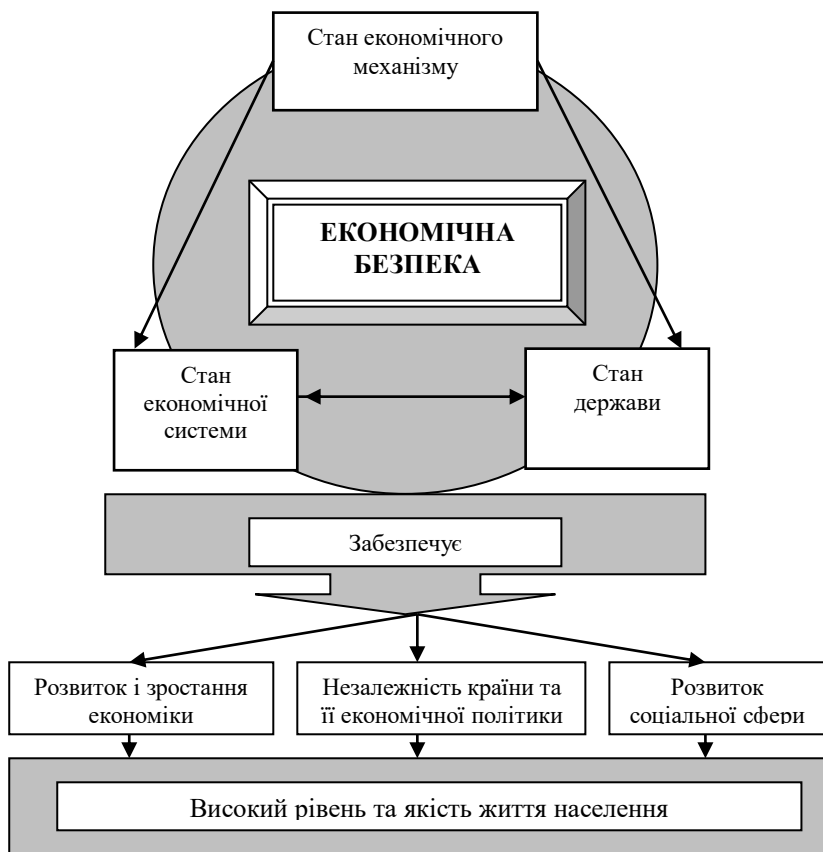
Стан економічного механізму

ЕКОНОМІЧНА БЕЗПЕКА

Стан економічної системи

Стан держави

Забезпечує

Розвиток і зростання економіки

Незалежність країни та її економічної політики

Розвиток соціальної сфери

Високий рівень та якість життя населення